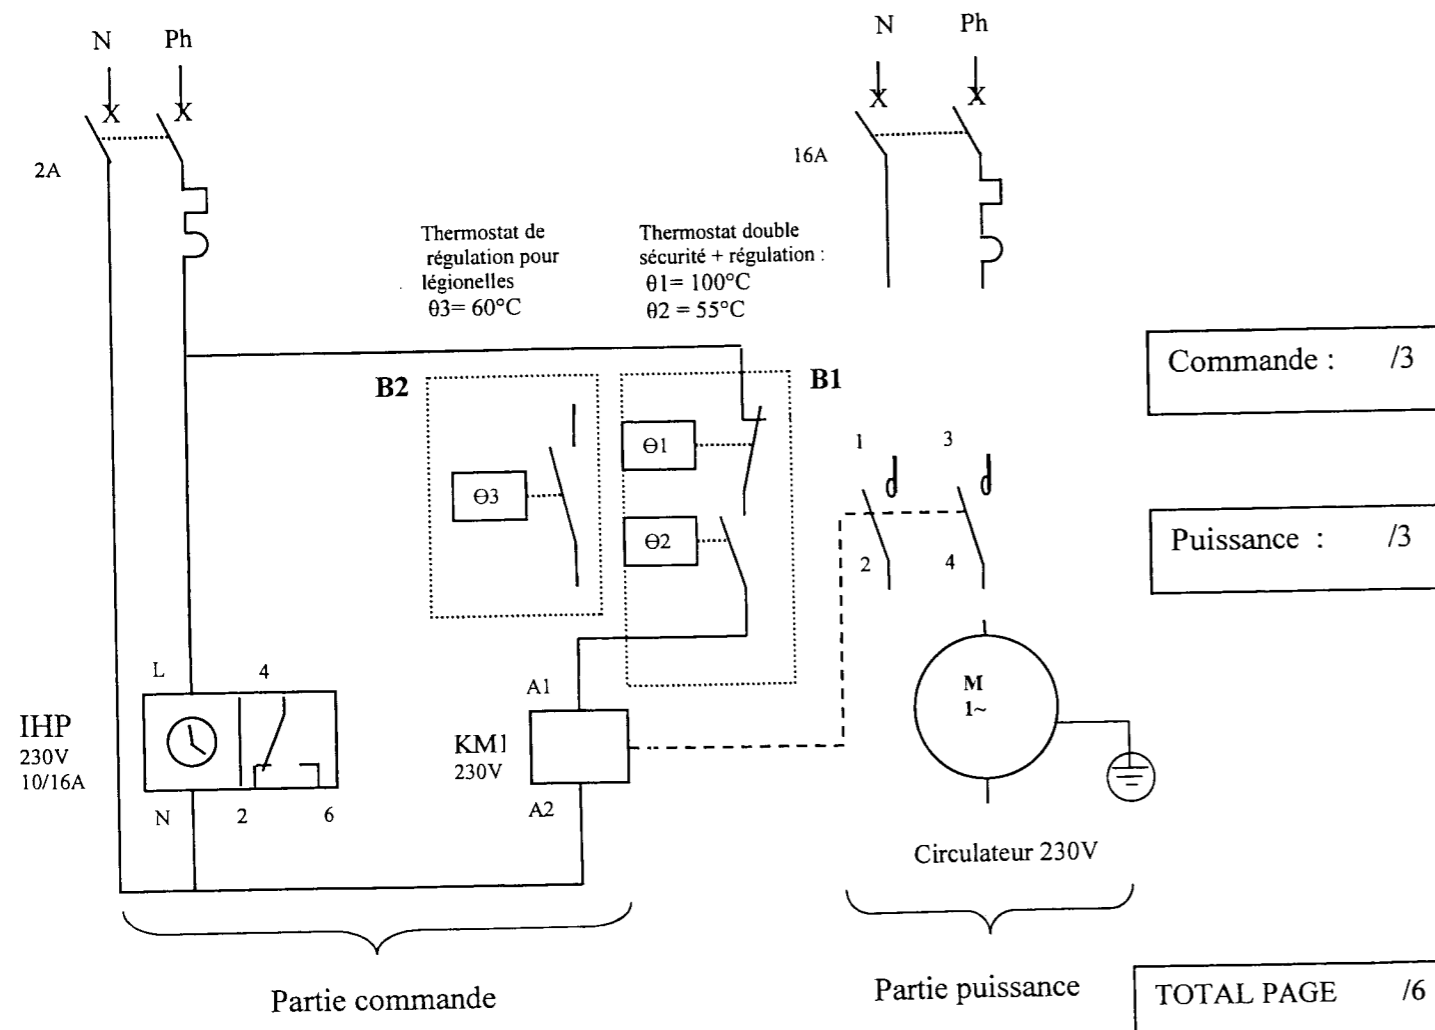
N Ph

2A

N Ph

16A

Thermostat de régulation pour légionelles
θ3= 60°C

Thermostat double sécurité + régulation :
θ1= 100°C
θ2 = 55°C

Commande : /3

B2

B1

Θ1

Θ3

Θ2

1 3

2 4

Puissance : /3

L 4

IHP
230V
10/16A

N 2 6

A1

KM1
230V

A2

M
1~

Circulateur 230V

Partie commande

Partie puissance

TOTAL PAGE /6